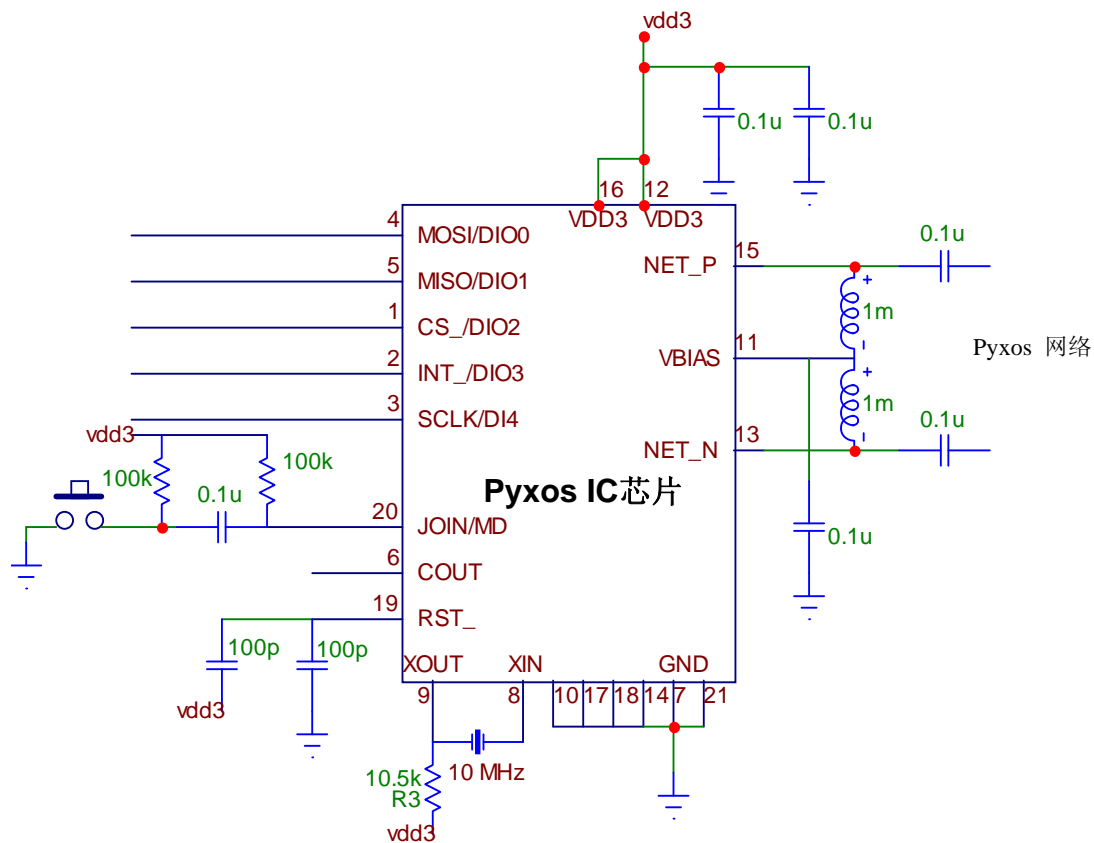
vdd3
0.1u
0.1u
16 12
VDD3 VDD3
4 MOSI/DIO0
5 MISO/DIO1
1 CS_/DIO2
2 INT_/DIO3
3 SCLK/DI4
15 NET_P
0.1u
+
1m
-
11 VBIAS
+
1m
-
13 NET_N
0.1u
Pyxos 网络
vdd3
100k
100k
0.1u
20 JOIN/MD
Pyxos IC芯片
6 COUT
0.1u
19 RST_
100p
100p
vdd3
XOUT XIN GND
9 8 10 17 18 14 7 21
10.5k
R3
10 MHz
vdd3